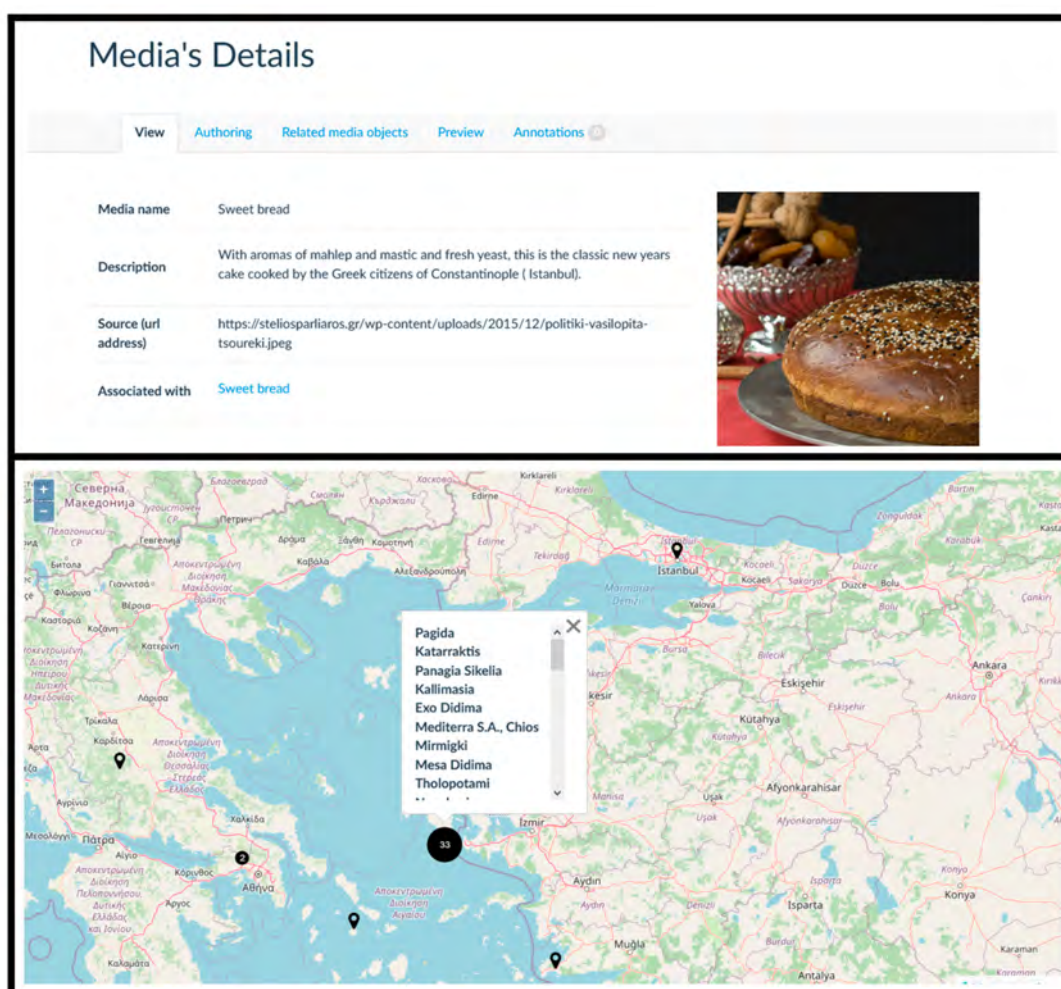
Media's Details

View Authoring Related media objects Preview Annotations

| | |
|---|---|
| Media name | Sweet bread |
| Description | With aromas of mahlep and mastic and fresh yeast, this is the classic new years cake cooked by the Greek citizens of Constantinople ( Istanbul). |
| Source (url address) | https://steliosparliaros.gr/wp-content/uploads/2015/12/politiki-vasilopita-tsoureki.jpeg |
| Associated with | Sweet bread |

+
−

Северна Македонија
Edirne
Kırklareli
Tekirdağ
İstanbul
Kocaeli
Sakarya
Düzce
Bolu
Zonguldak
Karabük
Yalova
Bursa
Bilecik
Eskişehir
Ankara
Kütahya
Afyonkarahisar
Uşak
Manisa
İzmir
Aydın
Denizli
Isparta
Burdur
Muğla
Antalya
Konya
Karaman
Balıkesir
Θεσσαλονίκη
Καβάλα
Αλεξανδρούπολη
Κομοτηνή
Ξάνθη
Δράμα
Σέρρες
Κατερίνη
Λάρισα
Τρίκαλα
Καρδίτσα
Βέροια
Κοζάνη
Καστοριά
Φλώρινα
Γιαννιτσά
Χαλκίδα
Αθήνα
Πάτρα
Αίγιο
Κόρινθος
Άργος
Καλαμάτα
Μεσολόγγι
Αγρίνιο
Άρτα

Pagida
Katarraktis
Panagia Sikelia
Kallimasia
Exo Didima
Mediterra S.A., Chios
Mirmigki
Mesa Didima
Tholopotami

33
2